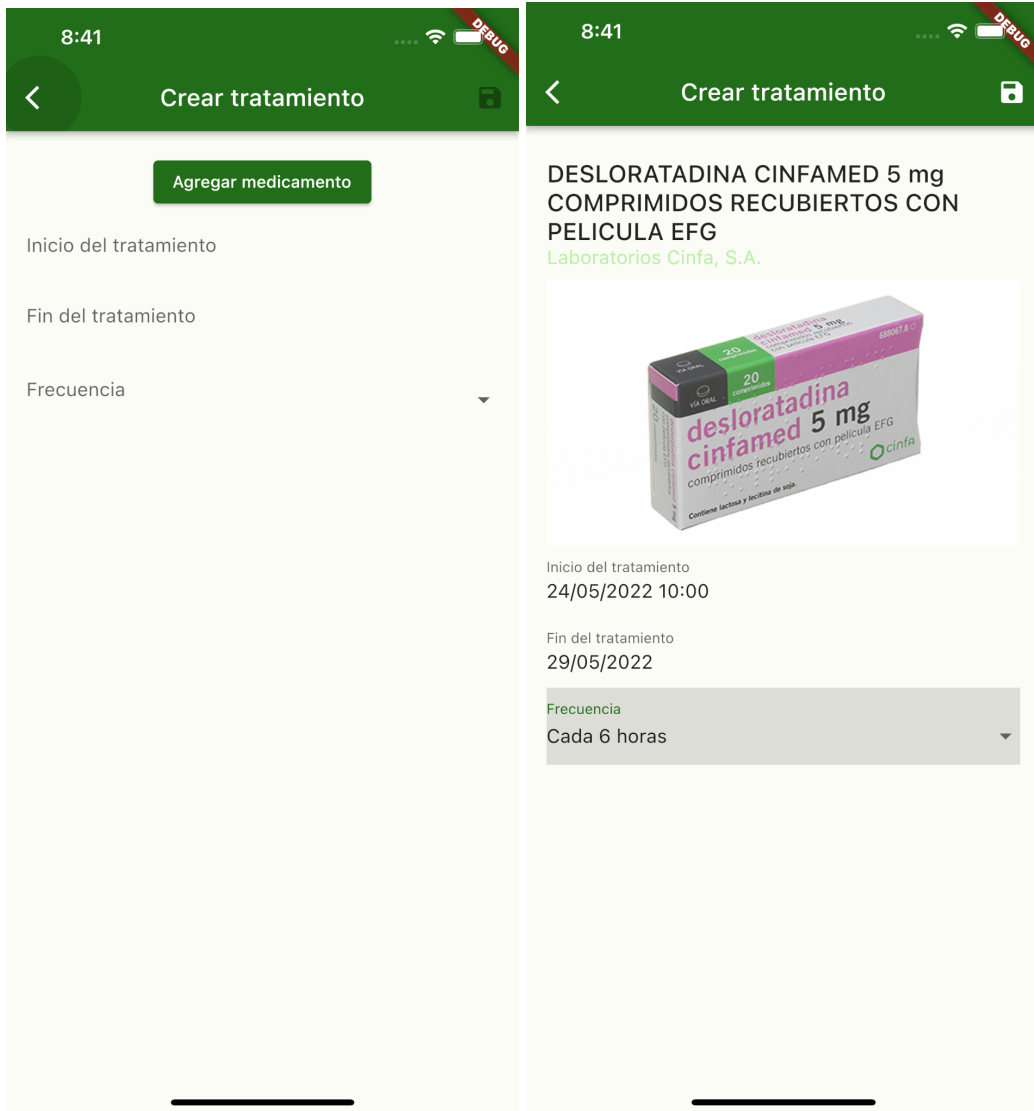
8:41

DEBUG

Crear tratamiento

Agregar medicamento

Inicio del tratamiento

Fin del tratamiento

Frecuencia

8:41

DEBUG

Crear tratamiento

DESLORATADINA CINFAMED 5 mg COMPRIMIDOS RECUBIERTOS CON PELICULA EFG

Laboratorios Cinfa, S.A.

VÍA ORAL

20 comprimidos

desloratadina cinfamed 5 mg

comprimidos recubiertos con película EFG

cinfa

Contiene lactosa y lecitina de soja.

Inicio del tratamiento

24/05/2022 10:00

Fin del tratamiento

29/05/2022

Frecuencia

Cada 6 horas